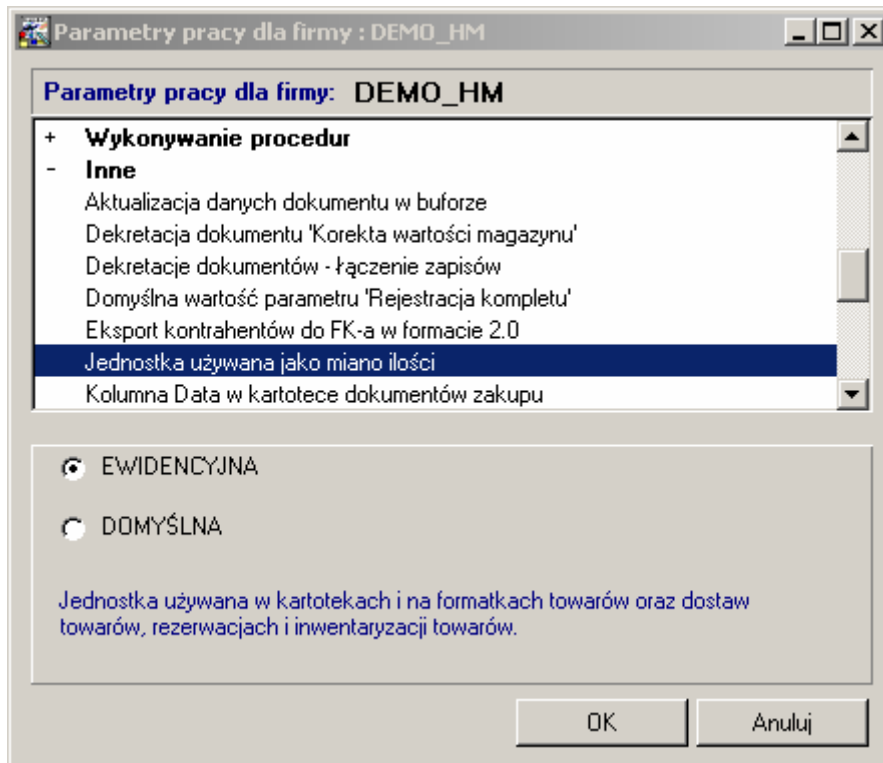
Parametry pracy dla firmy : DEMO_HM

Parametry pracy dla firmy: DEMO_HM

+ Wykonywanie procedur
- Inne
Aktualizacja danych dokumentu w buforze
Dekretacja dokumentu 'Korekta wartości magazynu'
Dekretacje dokumentów - łączenie zapisów
Domyślna wartość parametru 'Rejestracja kompletu'
Eksport kontrahentów do FK-a w formacie 2.0
Jednostka używana jako miano ilości
Kolumna Data w kartotece dokumentów zakupu

EWIDENCYJNA

DOMYŚLNA

Jednostka używana w kartotekach i na formatkach towarów oraz dostaw towarów, rezerwacjach i inwentaryzacji towarów.

OK

Anuluj